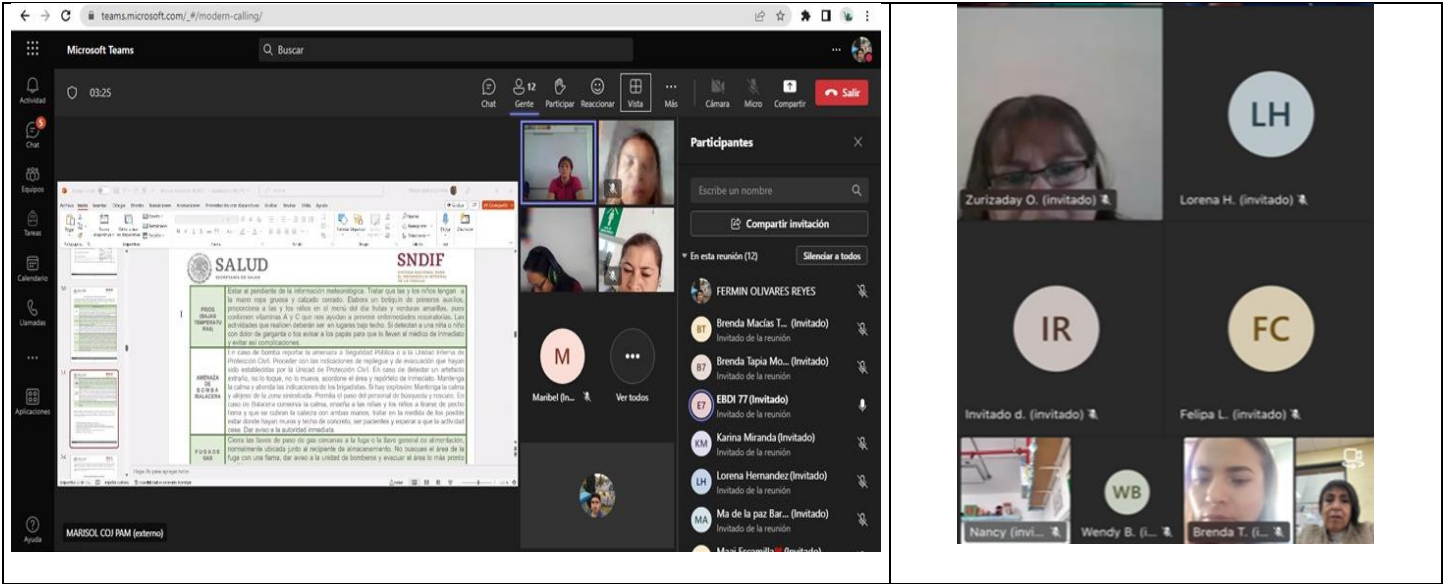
teams.microsoft.com/_#/modern-calling/

Microsoft Teams
Buscar

Actividad
Chat
Equipos
Tareas
Calendario
Llamadas
...
Aplicaciones
Ayuda

03:25
Chat
12
Gente
Participar
Reaccionar
Vista
Más
Cámara
Micro
Compartir
Salir

SALUD
SECRETARÍA DE SALUD
SNDIF

FRIOS (BAJAS TEMPERATURAS)
Estar al pendiente de la información meteorológica. Tratar que las y los niños tengan a la mano ropa gruesa y calzado cerrado. Elabora un botiquín de primeros auxilios, proporciona a las y los niños en el menú del día frutas y verduras amarillas, pues contienen vitaminas A y C que nos ayudan a prevenir enfermedades respiratorias. Las actividades que realicen deberán ser en lugares bajo techo. Si detectan a una niña o niño con dolor de garganta o tos avisar a los papás para que lo lleven al médico de inmediato y evitar así complicaciones.

AMENAZA DE BOMBA BALACERA
En caso de bomba reportar la amenaza a Seguridad Pública o a la Unidad Interna de Protección Civil. Proceder con las indicaciones de repliegue y de evacuación que hayan sido establecidas por la Unidad de Protección Civil. En caso de detectar un artefacto extraño, no lo toque, no lo mueva, acordone el área y repórtelo de inmediato. Mantenga la calma y atienda las indicaciones de los brigadistas. Si hay explosión: Mantenga la calma y aléjese de la zona siniestrada. Permita el paso del personal de búsqueda y rescate. En caso de Balacera conserva la calma, enseña a las niñas y los niños a tirarse de pecho tierra y que se cubran la cabeza con ambas manos, buscar en la medida de los posible estar donde hayan muros y techo de concreto, ser pacientes y esperar a que la actividad cese. Dar aviso a la autoridad inmediata.

FUGAS GAS
Cierre las llaves de paso de gas cercanas a la fuga o la llave general de alimentación, normalmente ubicada junto al recipiente de almacenamiento. No busques el área de la fuga con una flama, dar aviso a la unidad de bomberos y evacuar el área lo más pronto

MARISOL COJ PAM (externo)

M
Maribel (In...
Ver todos

Participantes
Escribe un nombre
Compartir invitación
En esta reunión (12)
Silenciar a todos
FERMIN OLIVARES REYES
Brenda Macías T... (Invitado)
Invitado de la reunión
Brenda Tapia Mo... (Invitado)
Invitado de la reunión
EBDI 77 (Invitado)
Invitado de la reunión
Karina Miranda (Invitado)
Invitado de la reunión
Lorena Hernandez (Invitado)
Invitado de la reunión
Ma de la paz Bar... (Invitado)
Invitado de la reunión
Maci Escamilla (Invitado)

Zurizaday O. (invitado)
LH
Lorena H. (invitado)
IR
Invitado d. (invitado)
FC
Felipa L. (invitado)
Nancy (invi...
WB
Wendy B. (i...
Brenda T. (i...